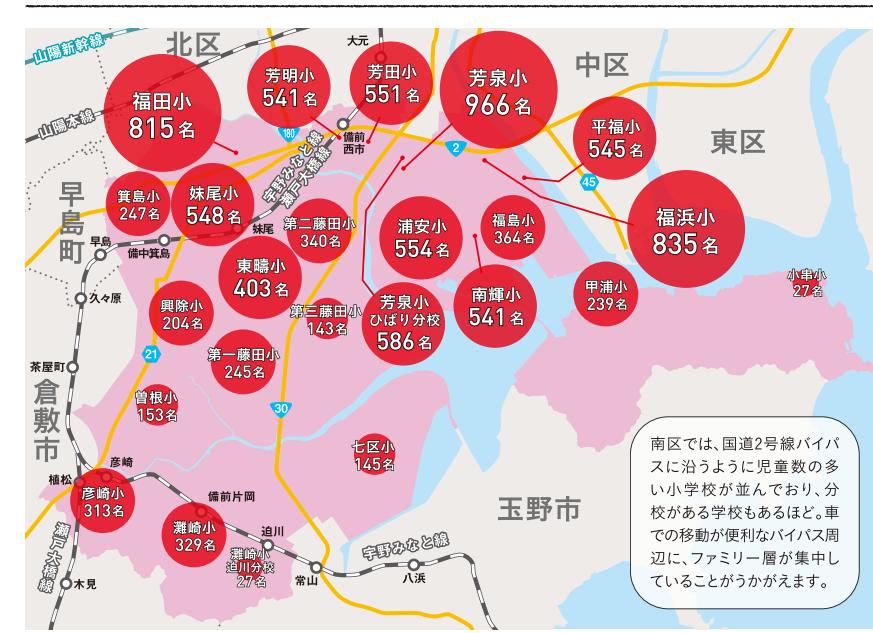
山陽新幹線

北区

大元

芳明小
541名

芳田小
551名

芳泉小
966名

中区

福田小
815名

山陽本線

180

備前西市

2

宇野みなと線
瀬戸大橋線

平福小
545名

東区

45

早島町

箕島小
247名

妹尾小
548名

妹尾

第二藤田小
340名

浦安小
554名

福島小
364名

福浜小
835名

早島

備中箕島

東疇小
403名

久々原

興除小
204名

第三藤田小
143名

芳泉小
ひばり分校
586名

南輝小
541名

甲浦小
239名

小串小
27名

21

茶屋町

第一藤田小
245名

倉敷市

曽根小
153名

30

七区小
145名

南区では、国道2号線バイパスに沿うように児童数の多い小学校が並んでおり、分校がある学校もあるほど。車での移動が便利なバイパス周辺に、ファミリー層が集中していることがうかがえます。

彦崎

植松

彦崎小
313名

備前片岡

玉野市

瀬戸大橋線

灘崎小
329名

迫川

灘崎小
迫川分校
27名

宇野みなと線

常山

八浜

木見